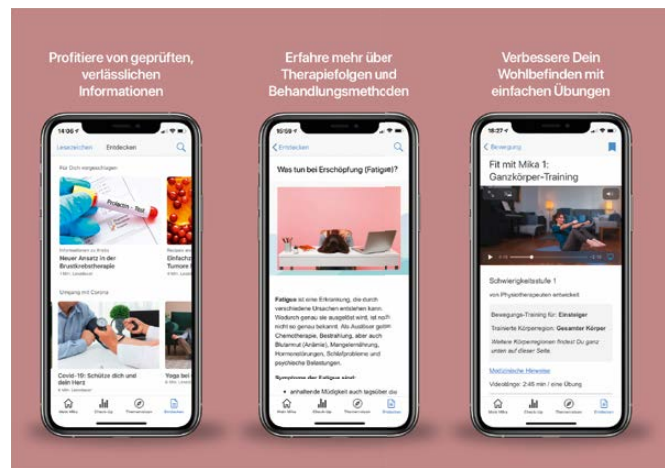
Profitiere von geprüften, verlässlichen Informationen

14:06

Lesezeichen

Entdecken

Für Dich vorgeschlagen

Protein - Biol

Informationen zu Krebs

Neuer Ansatz in der Brustkrebstherapie

Einfach Tumore

Umgang mit Corona

Covid-19: Schütze dich und dein Herz

Yoga bei

Mein Mika

Check-Up

Themenraum

Entdecken

Erfahre mehr über Therapiefolgen und Behandlungsmethoden

10:59

Entdecken

Was tun bei Erschöpfung (Fatigue)?

Fatigue ist eine Erkrankung, die durch verschiedene Ursachen entstehen kann. Wodurch genau sie ausgelöst wird, ist noch nicht so genau bekannt. Als Auslöser gelten Chemotherapie, Bestrahlung, aber auch Blutarmut (Anämie), Mangelernährung, Hormonstörungen, Schlafprobleme und psychische Belastungen.

Symptome der Fatigue sind:

anhaltende Müdigkeit auch tagsüber die

Mein Mika

Check-Up

Themenraum

Entdecken

Verbessere Dein Wohlbefinden mit einfachen Übungen

18:27

Bewegung

Fit mit Mika 1: Ganzkörper-Training

Schwierigkeitsstufe 1

von Physiotherapeuten entwickelt

Bewegungs-Training für: Einsteiger

Trainierte Körperregion: Gesamter Körper

Weitere Körperregionen findest Du ganz unten auf dieser Seite.

Medizinische Hinweise

Videolänge: 2:46 min / eine Übung

Mein Mika

Check-Up

Themenraum

Entdecken